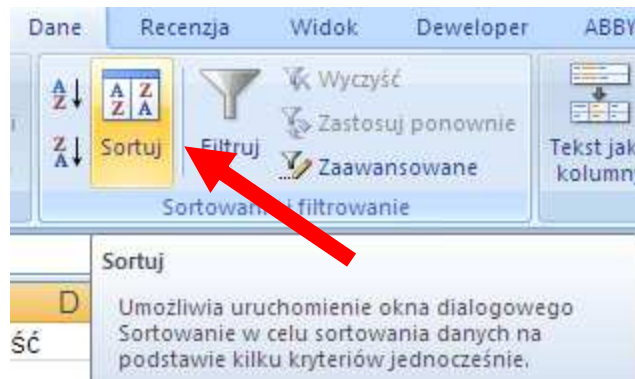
Dane Recenzja Widok Deweloper ABBY

A Z
Z A

Sortuj

Filtruj

Wyczyść
Zastosuj ponownie
Zaawansowane

Tekst jak kolumn

Sortowani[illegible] i filtrowanie

D
ść

Sortuj

Umożliwia uruchomienie okna dialogowego Sortowanie w celu sortowania danych na podstawie kilku kryteriów jednocześnie.